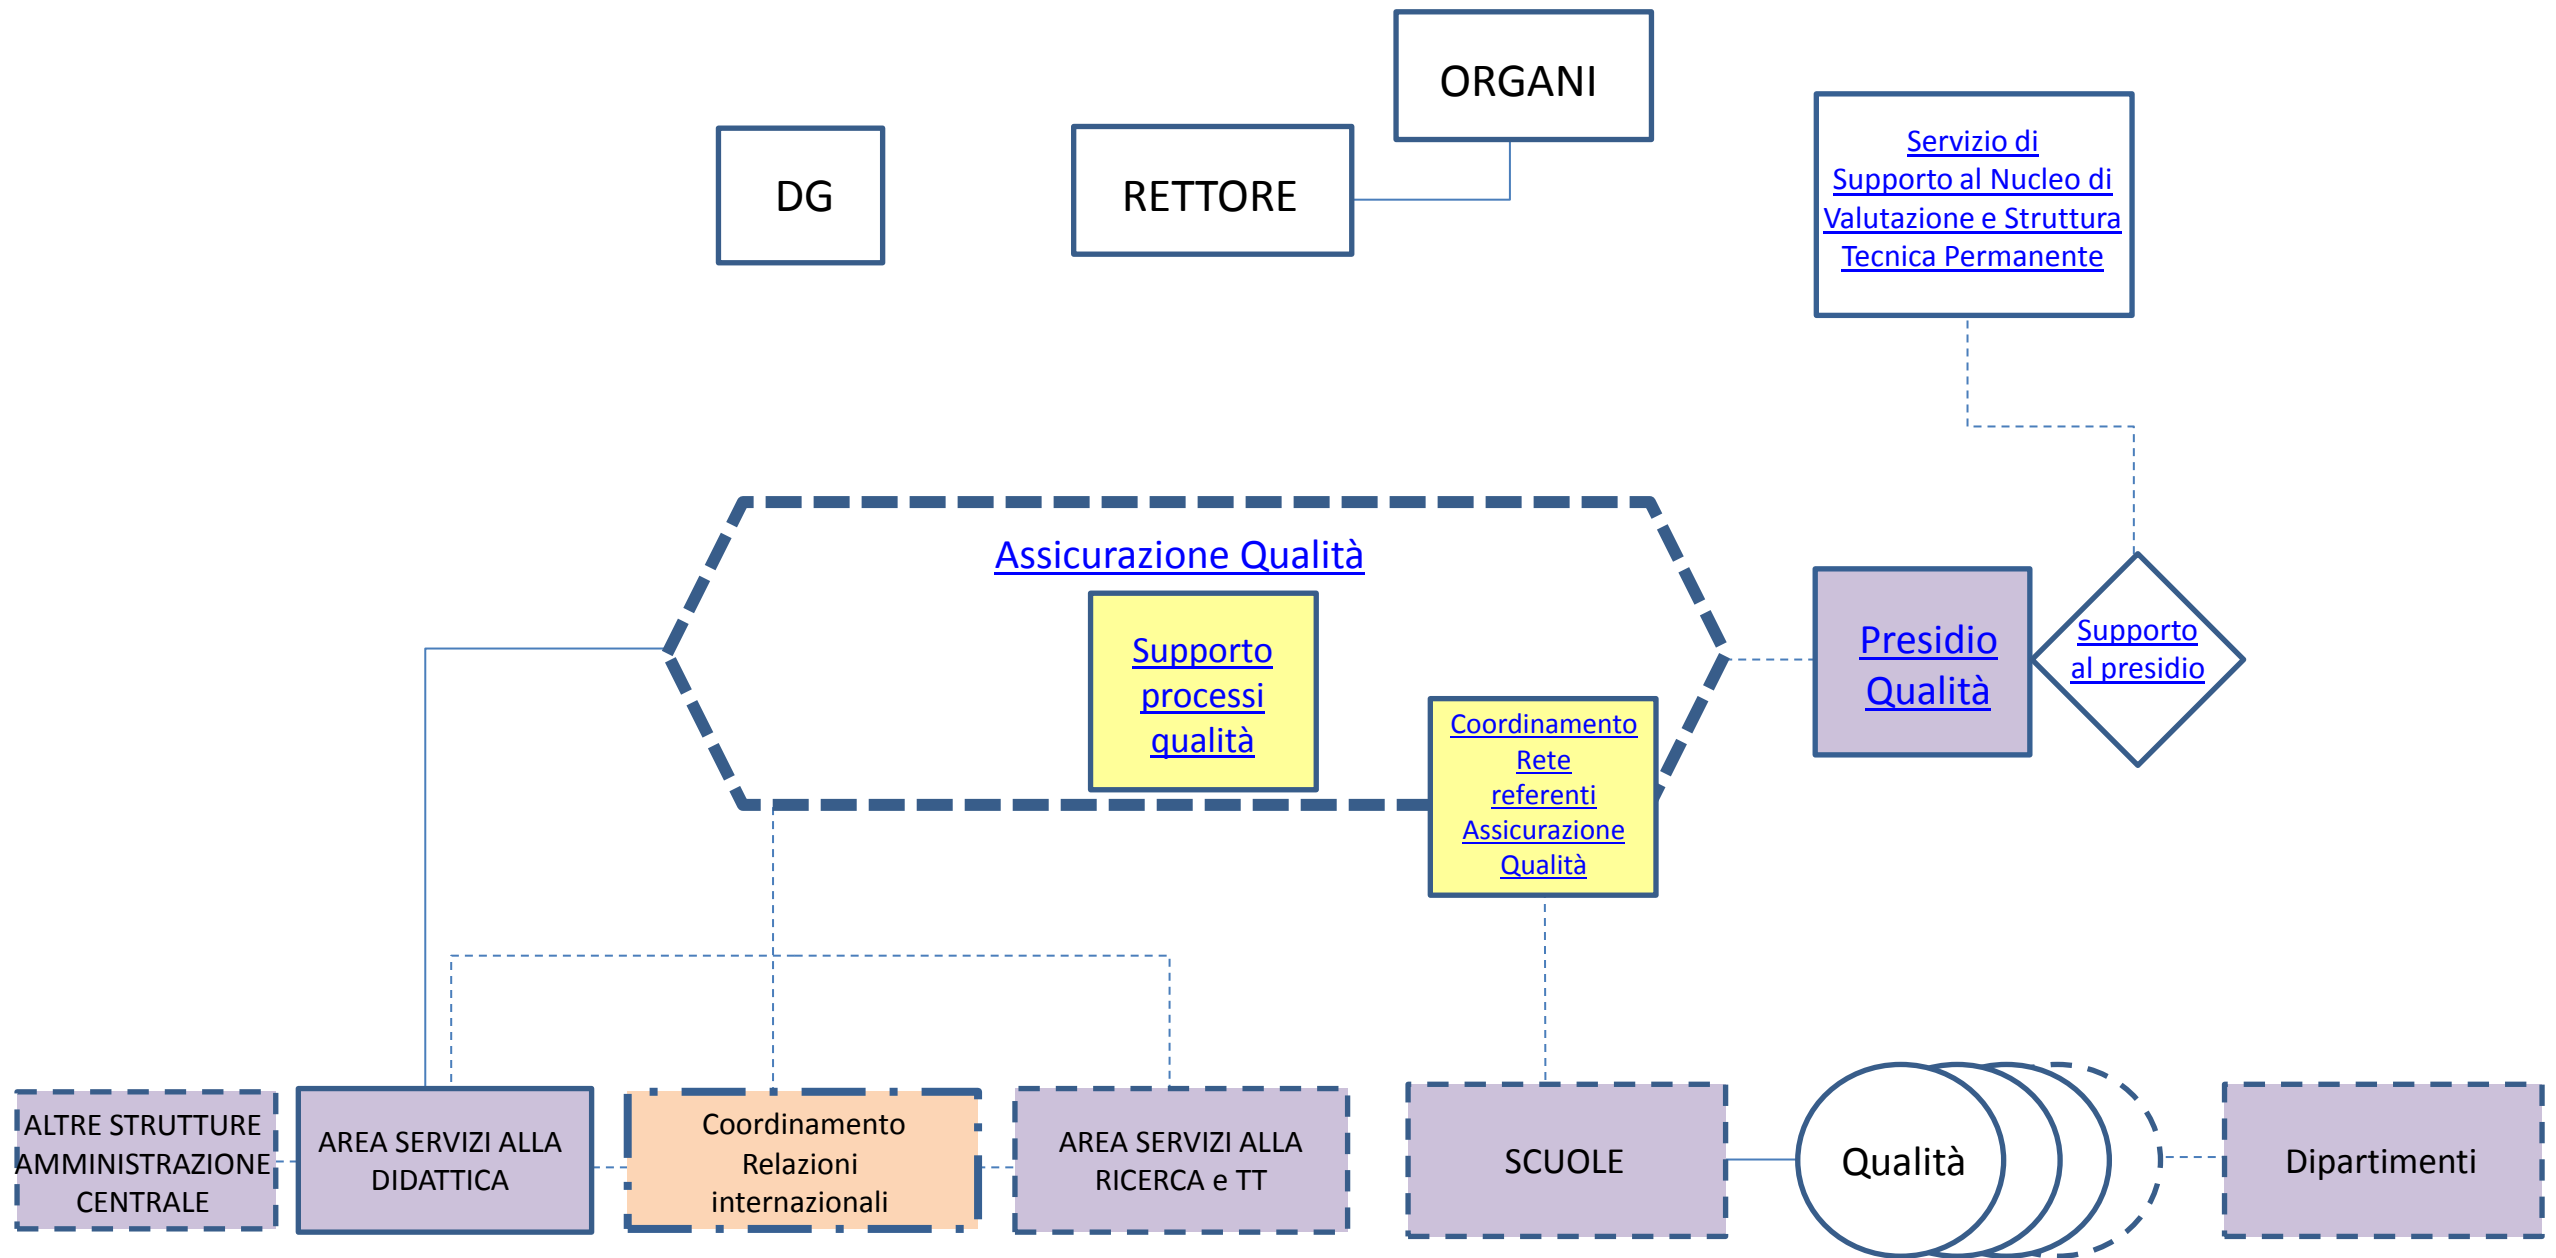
ORGANI

DG

RETTORE

Servizio di Supporto al Nucleo di Valutazione e Struttura Tecnica Permanente

Assicurazione Qualità

Supporto processi qualità

Coordinamento Rete referenti Assicurazione Qualità

Presidio Qualità

Supporto al presidio

ALTRE STRUTTURE AMMINISTRAZIONE CENTRALE

AREA SERVIZI ALLA DIDATTICA

Coordinamento Relazioni internazionali

AREA SERVIZI ALLA RICERCA e TT

SCUOLE

Qualità

Dipartimenti